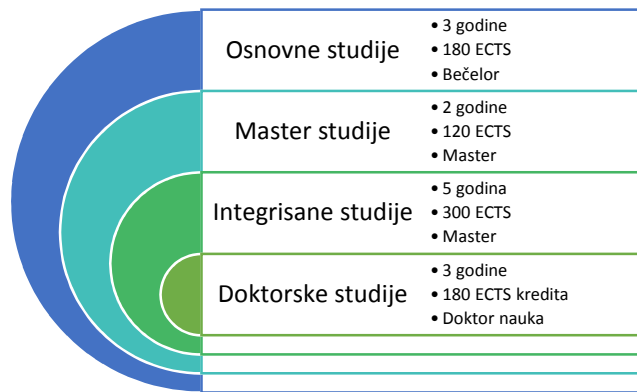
Osnovne studije
• 3 godine
• 180 ECTS
• Bečelor

Master studije
• 2 godine
• 120 ECTS
• Master

Integrisane studije
• 5 godina
• 300 ECTS
• Master

Doktorske studije
• 3 godine
• 180 ECTS kredita
• Doktor nauka